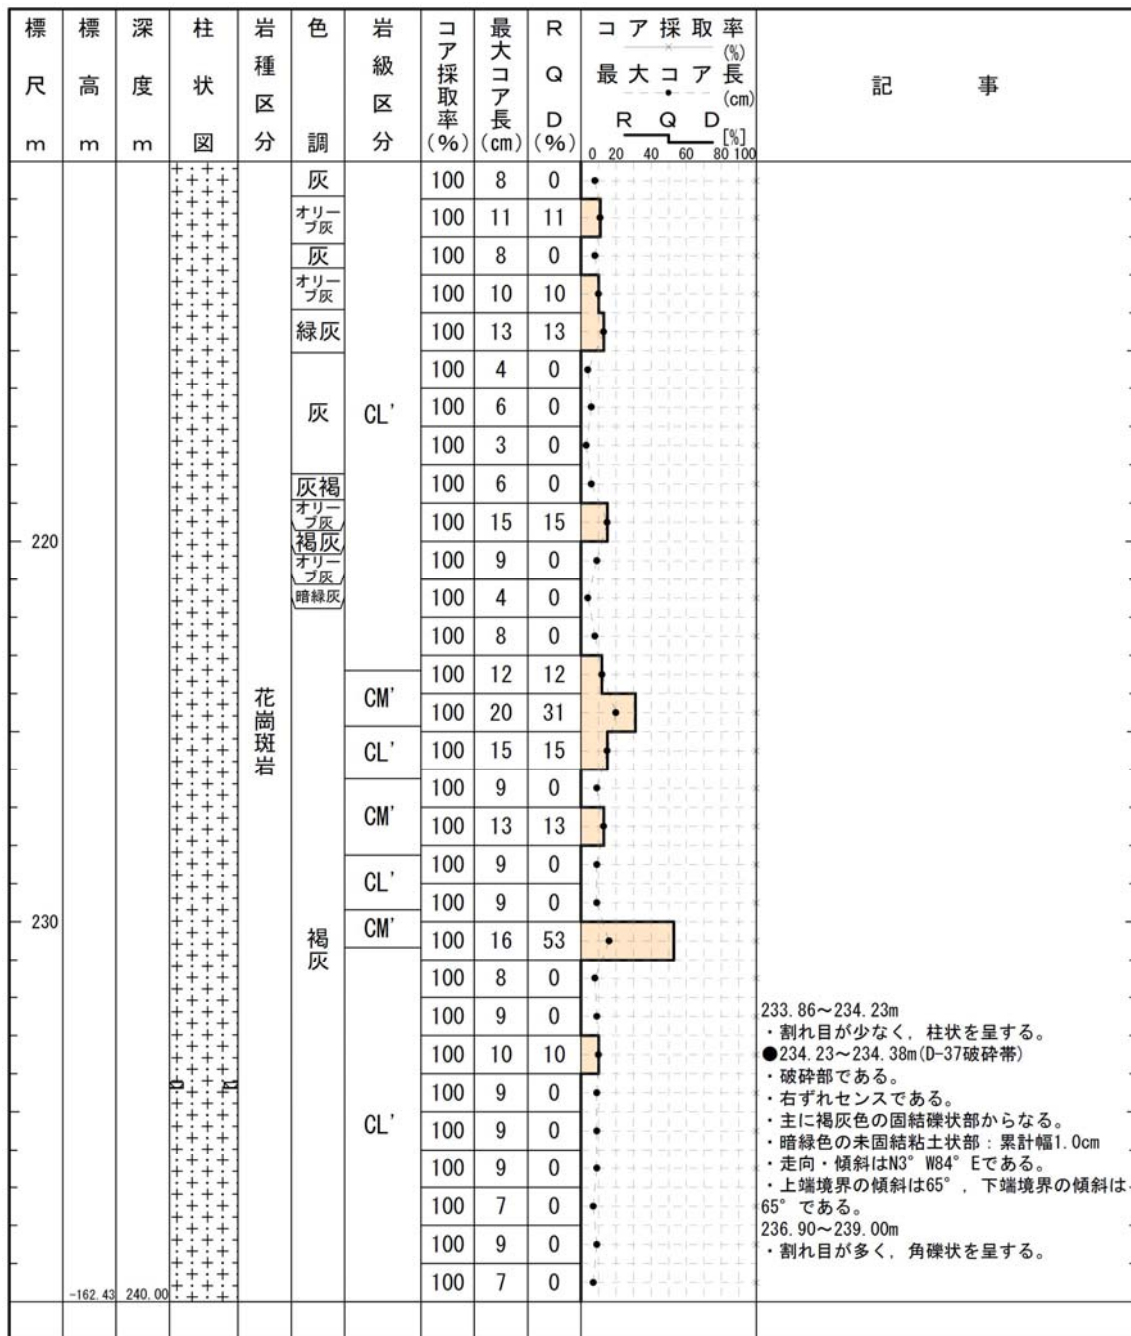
| 標尺 m | 標高 m | 深度 m | 柱状図 | 岩種区分 | 色調 | 岩級区分 | コア採取率 (%) | 最大コア長 (cm) | RQD (%) | コア採取率 (%) 最大コア長 (cm) RQD [%] 0 20 40 60 80 100 | 記事 |
|---|---|---|---|---|---|---|---|---|---|---|---|
| | | | | | 灰 | | 100 | 8 | 0 | | |
| | | | | | オリーブ灰 | | 100 | 11 | 11 | | |
| | | | | | 灰 | | 100 | 8 | 0 | | |
| | | | | | オリーブ灰 | | 100 | 10 | 10 | | |
| | | | | | 緑灰 | | 100 | 13 | 13 | | |
| | | | | | 灰 | CL' | 100 | 4 | 0 | | |
| | | | | | | | 100 | 6 | 0 | | |
| | | | | | | | 100 | 3 | 0 | | |
| | | | | | 灰褐 | | 100 | 6 | 0 | | |
| | | | | | オリーブ灰 | | 100 | 15 | 15 | | |
| 220 | | | | | 褐灰 | | 100 | 9 | 0 | | |
| | | | | | オリーブ灰 暗緑灰 | | 100 | 4 | 0 | | |
| | | | | | | | 100 | 8 | 0 | | |
| | | | | 花崗斑岩 | | CM' | 100 | 12 | 12 | | |
| | | | | | | | 100 | 20 | 31 | | |
| | | | | | | CL' | 100 | 15 | 15 | | |
| | | | | | | CM' | 100 | 9 | 0 | | |
| | | | | | | | 100 | 13 | 13 | | |
| | | | | | | CL' | 100 | 9 | 0 | | |
| | | | | | | | 100 | 9 | 0 | | |
| 230 | | | | | 褐灰 | CM' | 100 | 16 | 53 | | |
| | | | | | | CL' | 100 | 8 | 0 | | |
| | | | | | | | 100 | 9 | 0 | | 233.86～234.23m ・割れ目が少なく，柱状を呈する。 |
| | | | | | | | 100 | 10 | 10 | | ●234.23～234.38m(D-37破砕帯) ・破砕部である。 |
| | | | | | | | 100 | 9 | 0 | | ・右ずれセンスである。 ・主に褐灰色の固結礫状部からなる。 |
| | | | | | | | 100 | 9 | 0 | | ・暗緑色の未固結粘土状部：累計幅1.0cm |
| | | | | | | | 100 | 9 | 0 | | ・走向・傾斜はN3° W84° Eである。 |
| | | | | | | | 100 | 7 | 0 | | ・上端境界の傾斜は65°，下端境界の傾斜は 65° である。 |
| | | | | | | | 100 | 9 | 0 | | 236.90～239.00m ・割れ目が多く，角礫状を呈する。 |
| | -162.43 | 240.00 | | | | | 100 | 7 | 0 | | |